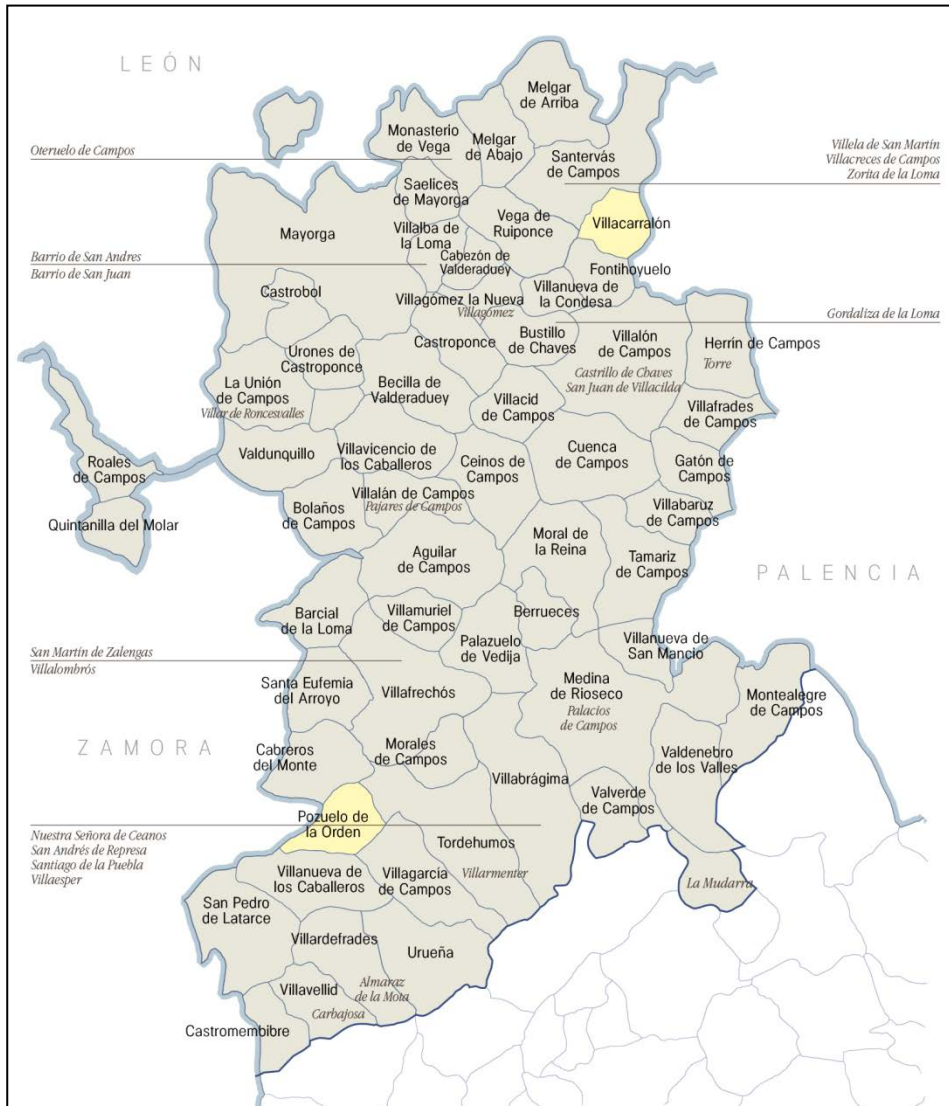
LEÓN

Oteruelo de Campos

Barrio de San Andres
Barrio de San Juan

Villela de San Martín
Villacreces de Campos
Zorita de la Loma

Gordaliza de la Loma

Melgar de Arriba
Monasterio de Vega
Melgar de Abajo
Santervás de Campos
Saelices de Mayorga
Mayorga
Villalba de la Loma
Vega de Ruiponce
Villacarralón
Cabezón de Valderaduey
Fontihoyuelo
Villanueva de la Condesa
Castrobol
Villagómez la Nueva
Villagómez
Urones de Castroponce
Castroponce
Bustillo de Chaves
Villalón de Campos
Herrín de Campos
Torre
Castrillo de Chaves
San Juan de Villacilda
La Unión de Campos
Villar de Roncesvalles
Becilla de Valderaduey
Villacid de Campos
Villafrades de Campos
Roales de Campos
Valdunquillo
Villavicencio de los Caballeros
Ceinos de Campos
Cuenca de Campos
Gatón de Campos
Quintanilla del Molar
Bolaños de Campos
Villalán de Campos
Pajares de Campos
Villabaruz de Campos
Moral de la Reina
Aguilar de Campos
Tamariz de Campos

PALENCIA

Barcial de la Loma
Villamuriel de Campos
Berrueces
Palazuelo de Vedija
Villanueva de San Mancio

San Martín de Zalengas
Villalombrós

Santa Eufemia del Arroyo
Villafrechós
Medina de Rioseco
Palacios de Campos
Montealegre de Campos

ZAMORA

Cabreros del Monte
Morales de Campos
Valdenebro de los Valles
Villabrágima
Valverde de Campos

Nuestra Señora de Ceamos
San Andrés de Represa
Santiago de la Puebla
Villaesper

Pozuelo de la Orden
Tordehumos
Villanueva de los Caballeros
Villagarcía de Campos
Villarmenter
La Mudarra
San Pedro de Latarce
Villardefrades
Urueña
Villavellid
Almaraz de la Mota
Carbajosa
Castromembibre